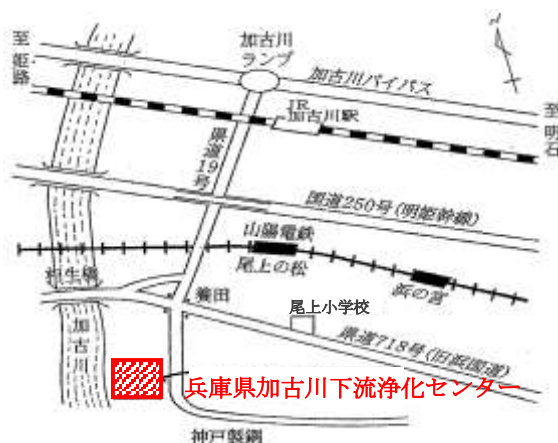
至
姫路

加古川
ランプ

加古川バイパス

至
明石

JR
加古川駅

県道
19
号

国道250号（明姫幹線）

山陽電鉄

尾上の松

浜の宮

相生橋

養田

尾上小学校

県道718号（旧浜国道）

加
古
川

兵庫県加古川下流浄化センター

神戸製鋼